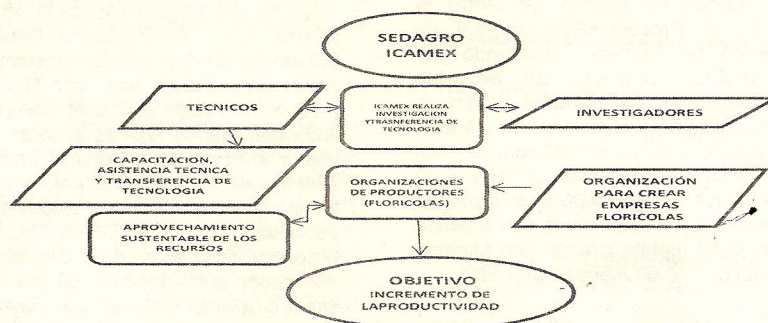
SEDAGRO
ICAMEX

TECNICOS

ICAMEX REALIZA INVESTIGACION YTRASNFERENCIA DE TECNOLOGIA

INVESTIGADORES

CAPACITACION, ASISTENCIA TECNICA Y TRANSFERENCIA DE TECNOLOGIA

ORGANIZACIONES DE PRODUCTORES (FLORICOLAS)

ORGANIZACIÓN PARA CREAR EMPRESAS FLORICOLAS

APROVECHAMIENTO SUSTENTABLE DE LOS RECURSOS

OBJETIVO
INCREMENTO DE LAPRODUCTIVIDAD